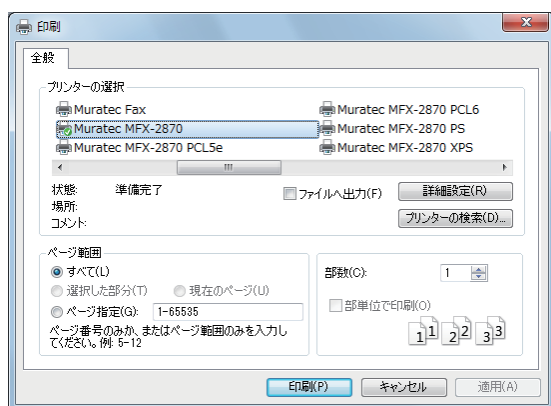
印刷

全般

プリンターの選択

Muratec Fax
Muratec MFX-2870
Muratec MFX-2870 PCL5e
Muratec MFX-2870 PCL6
Muratec MFX-2870 PS
Muratec MFX-2870 XPS

状態: 準備完了
場所:
コメント:

ファイルへ出力(F)
詳細設定(R)
プリンターの検索(D)...

ページ範囲
すべて(L)
選択した部分(T)
現在のページ(U)
ページ指定(G): 1-65535
ページ番号のみか、またはページ範囲のみを入力してください。例: 5-12

部数(C): 1
部単位で印刷(O)
1 1 2 2 3 3

印刷(P)
キャンセル
適用(A)